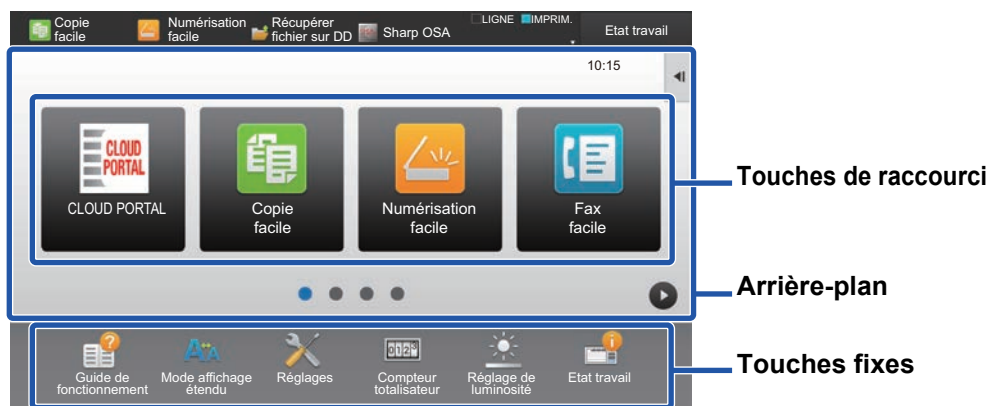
Copie facile
Numérisation facile
Récupérer fichier sur DD
Sharp OSA
LIGNE
IMPRIM.
Etat travail

10:15

CLOUD PORTAL
CLOUD PORTAL
Copie facile
Numérisation facile
Fax facile

Touches de raccourci

Arrière-plan

Guide de fonctionnement
Mode affichage étendu
Réglages
Compteur totalisateur
Réglage de luminosité
Etat travail

Touches fixes